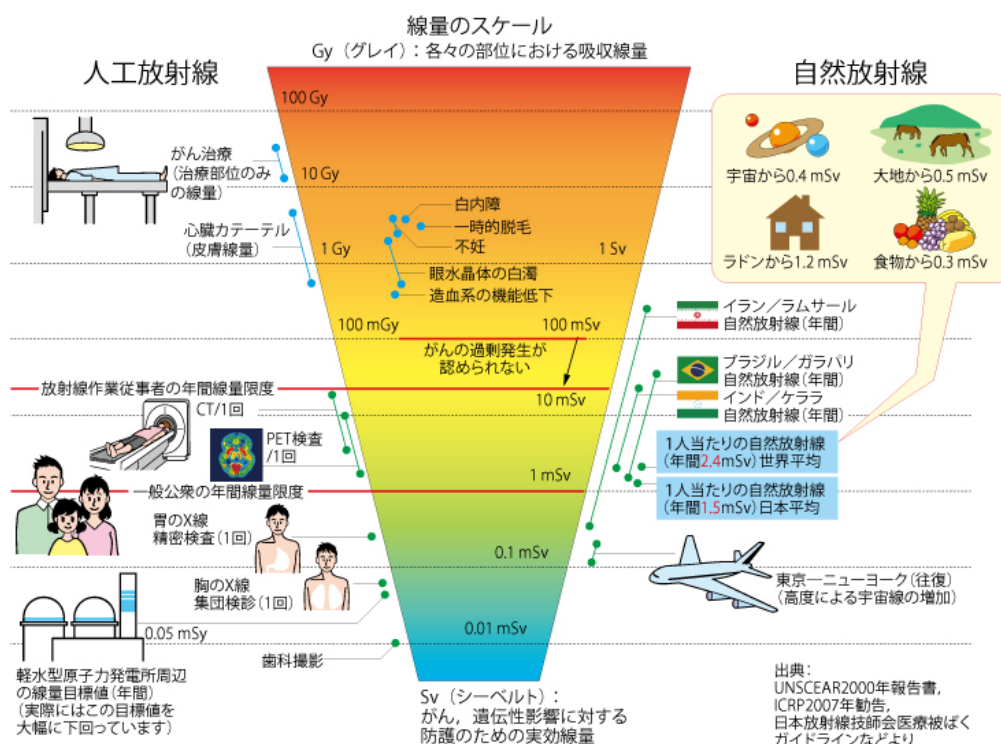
線量のスケール
Gy（グレイ）：各々の部位における吸収線量

人工放射線

自然放射線

100 Gy

がん治療
（治療部位のみの線量）

10 Gy

心臓カテーテル
（皮膚線量）

1 Gy

白内障
一時的脱毛
不妊
眼水晶体の白濁
造血系の機能低下

1 Sv

宇宙から0.4 mSv
大地から0.5 mSv
ラドンから1.2 mSv
食物から0.3 mSv

100 mGy
100 mSv

イラン／ラムサール
自然放射線（年間）

がんの過剰発生が認められない

ブラジル／ガラパリ
自然放射線（年間）
インド／ケララ
自然放射線（年間）

放射線作業従事者の年間線量限度

CT/1回

10 mSv

PET検査
/1回

1人当たりの自然放射線
（年間2.4mSv）世界平均

1 mSv

一般公衆の年間線量限度

1人当たりの自然放射線
（年間1.5mSv）日本平均

胃のX線
精密検査（1回）

0.1 mSv

胸のX線
集団検診（1回）

東京ーニューヨーク（往復）
（高度による宇宙線の増加）

0.05 mSy

0.01 mSv

歯科撮影

軽水型原子力発電所周辺の線量目標値（年間）
（実際にはこの目標値を大幅に下回っています）

Sv（シーベルト）：
がん，遺伝性影響に対する
防護のための実効線量

出典：
UNSCEAR2000年報告書，
ICRP2007年勧告，
日本放射線技師会医療被ばく
ガイドラインなどより